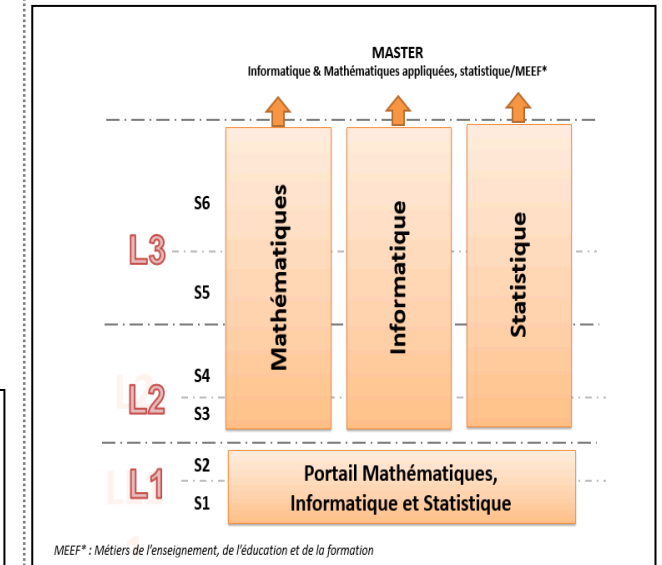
MASTER
Informatique & Mathématiques appliquées, statistique/MEEF*

S6

L3

S5

S4

L2

S3

Mathématiques

Informatique

Statistique

S2

L1

S1

Portail Mathématiques, Informatique et Statistique

MEEF* : Métiers de l'enseignement, de l'éducation et de la formation